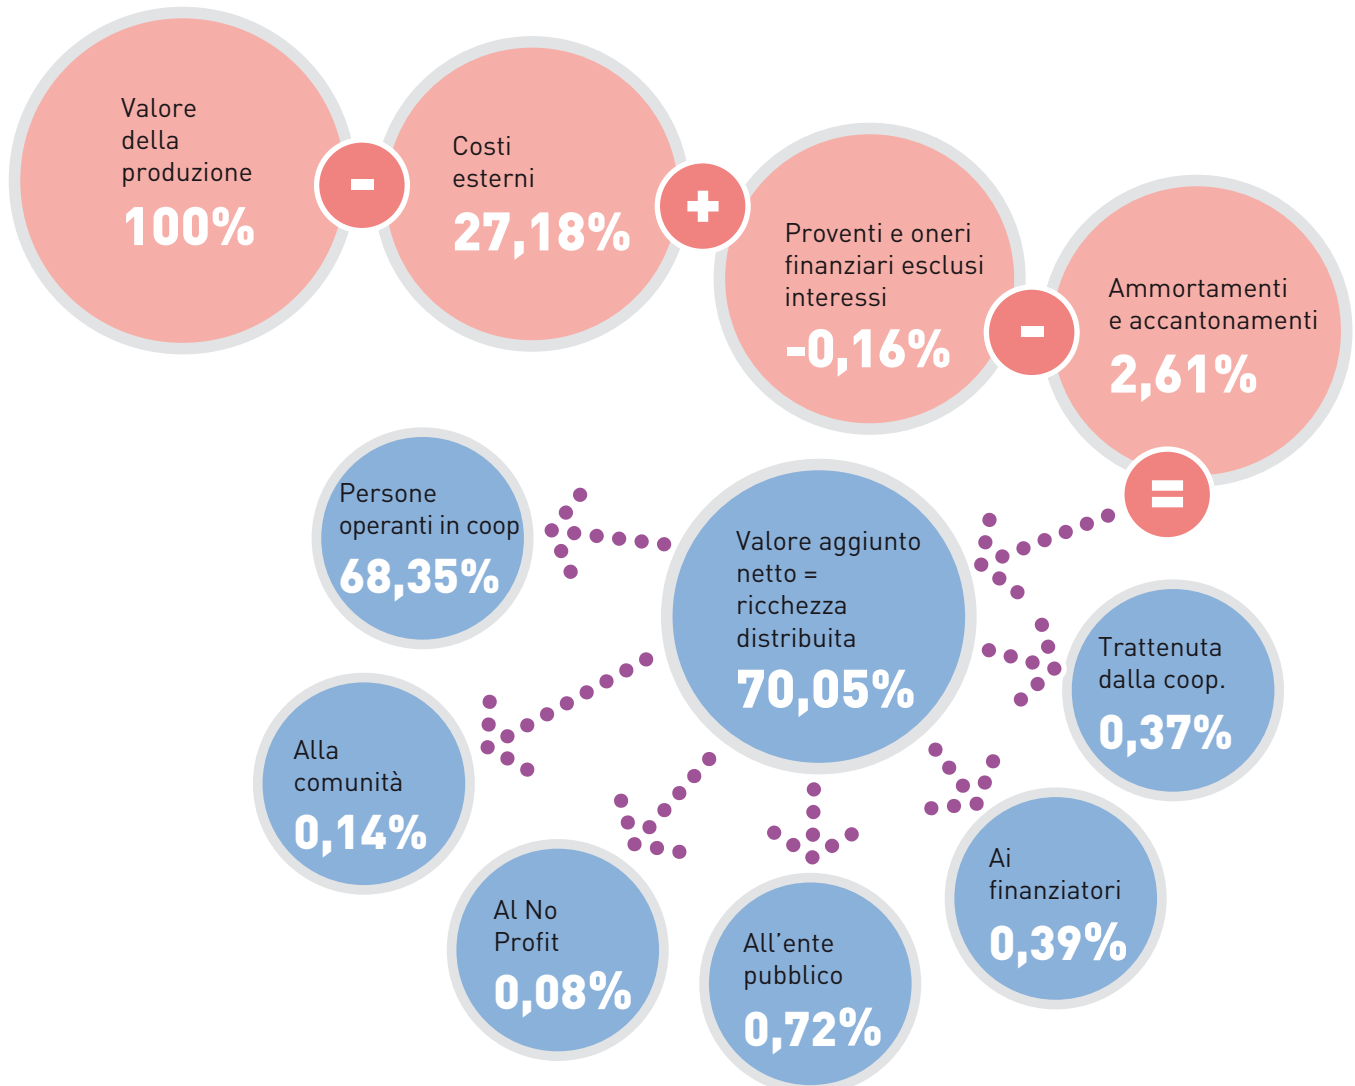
Valore della produzione
100%

-

Costi esterni
27,18%

+

Proventi e oneri finanziari esclusi interessi
-0,16%

-

Ammortamenti e accantonamenti
2,61%

=

Valore aggiunto netto = ricchezza distribuita
70,05%

Persone operanti in coop
68,35%

Trattenuta dalla coop.
0,37%

Alla comunità
0,14%

Al No Profit
0,08%

All'ente pubblico
0,72%

Ai finanziatori
0,39%